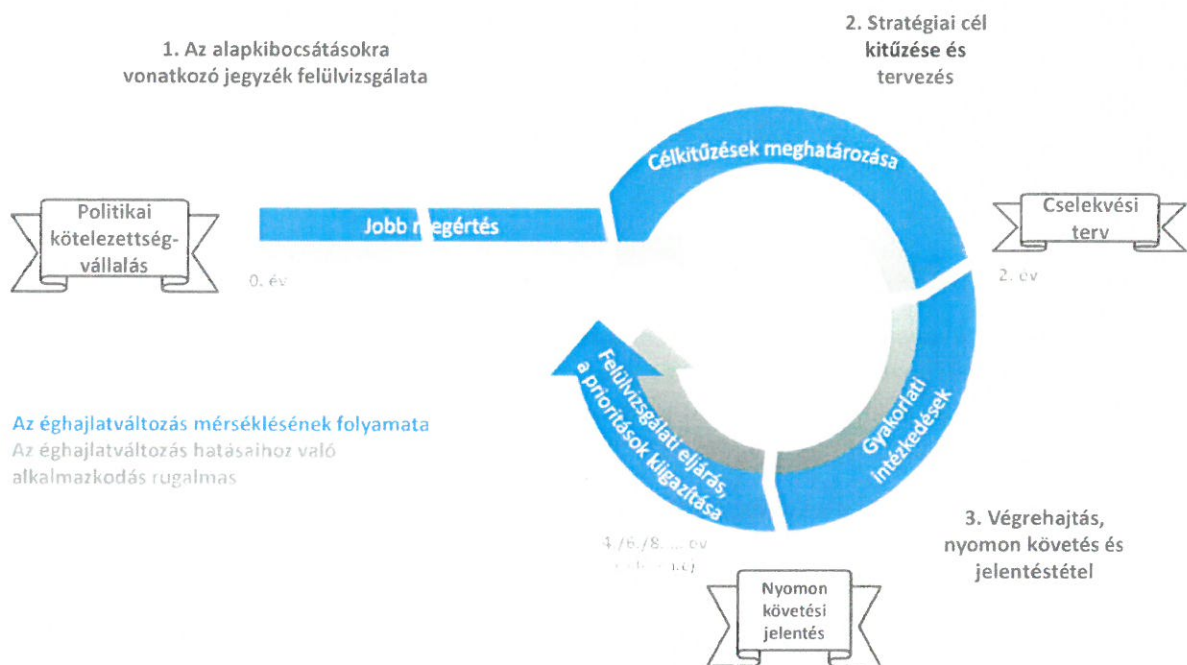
2. Stratégiai cél kitűzése és tervezés

1. Az alapkibocsátásokra vonatkozó jegyzék felülvizsgálata

Célkitűzések meghatározása

Politikai kötelezettségvállalás

Jobb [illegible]egértés

Cselekvési terv

0. év

2. év

Felülvizsgálati eljárás, a prioritások kiigazítása

Gyakorlati intézkedések

Az éghajlatváltozás mérséklésének folyamata
Az éghajlatváltozás hatásaihoz való alkalmazkodás rugalmas

3. Végrehajtás, nyomon követés és jelentéstétel

4./6./8. ... év
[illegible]

Nyomon követési jelentés